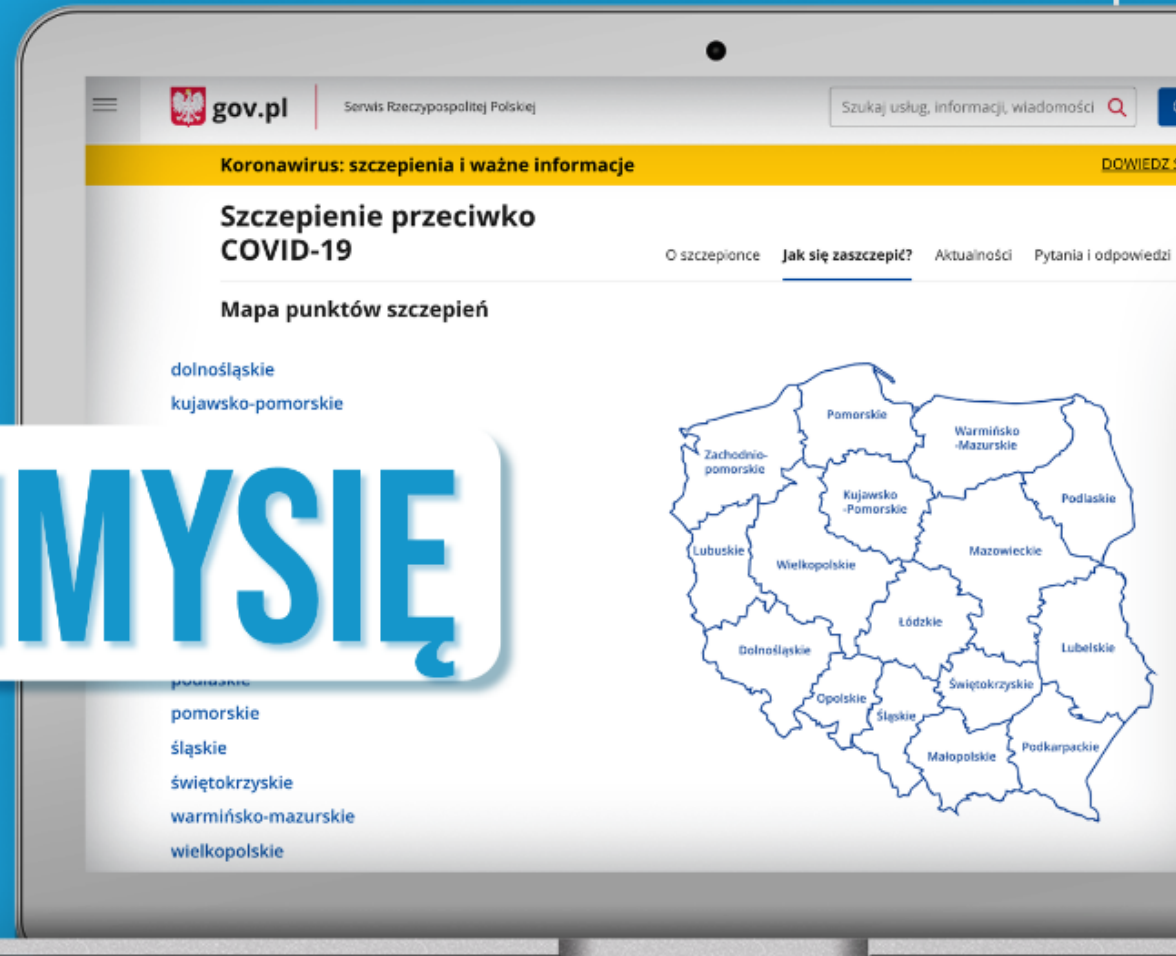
gov.pl Serwis Rzeczypospolitej Polskiej

Szukaj usług, informacji, wiadomości

Koronawirus: szczepienia i ważne informacje

DOWIEDZ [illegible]

Szczepienie przeciwko COVID-19

O szczepionce Jak się zaszczepić? Aktualności Pytania i odpowiedzi

Mapa punktów szczepień

dolnośląskie
kujawsko-pomorskie

MYSIĘ

podlaskie
pomorskie
śląskie
świętokrzyskie
warmińsko-mazurskie
wielkopolskie

Pomorskie
Warmińsko-Mazurskie
Zachodnio-pomorskie
Kujawsko-Pomorskie
Podlaskie
Lubuskie
Wielkopolskie
Mazowieckie
Łódzkie
Dolnośląskie
Lubelskie
Opolskie
Świętokrzyskie
Śląskie
Małopolskie
Podkarpackie